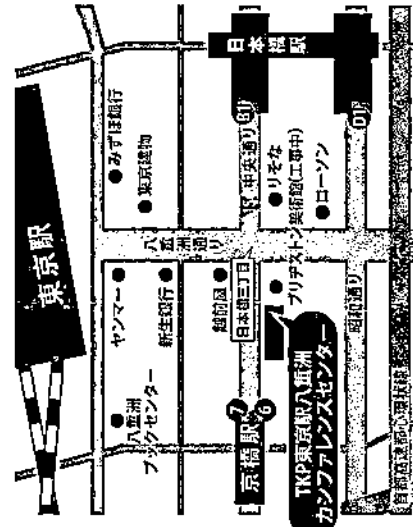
東京駅

日本橋駅

B1

B3

●みずほ銀行

●東京建物

八重洲通り

中央通り

●リそな

ブリヂストン美術館(工事中)

●ローソン

●ヤンマー

●新生銀行

鍛冶屋

日本橋三丁目

●八重洲ブックセンター

京橋駅

7

6

TKP東京駅八重洲カンファレンスセンター

昭和通り

首都高速都心環状線